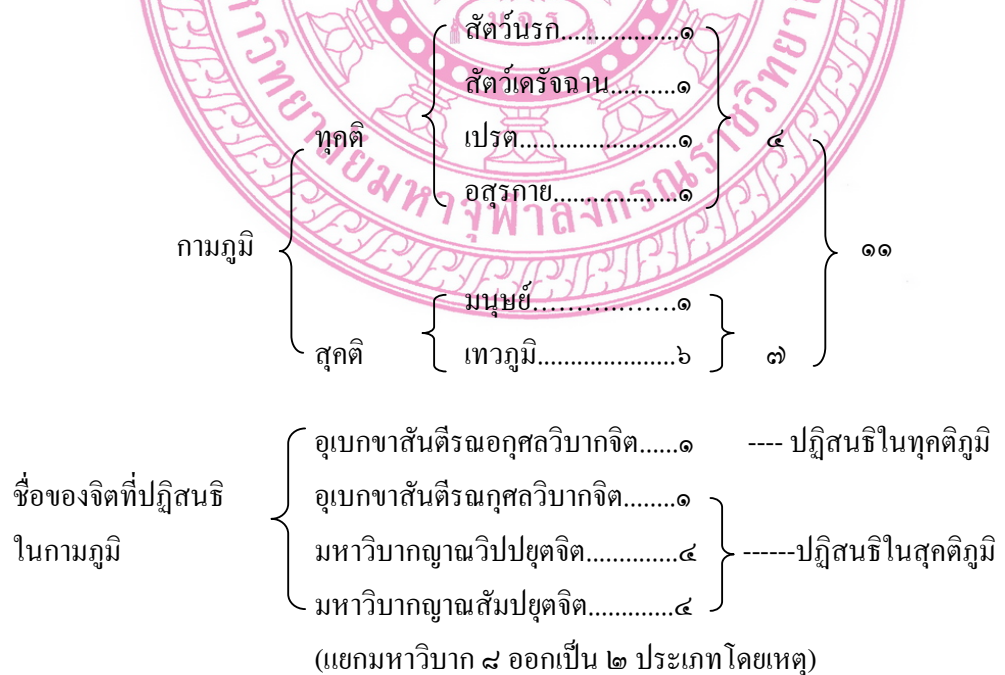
สัตว์นรก.................๑
สัตว์เดรัจฉาน..........๑
ทุคติ เปรต.......................๑ ๔
อสุรกาย..................๑

กามภูมิ ๑๑

มนุษย์.....................๑
สุคติ เทวภูมิ....................๖ ๗

ชื่อของจิตที่ปฏิสนธิในกามภูมิ

อุเบกขาสันตีรณอกุศลวิบากจิต......๑ ---- ปฏิสนธิในทุคติภูมิ
อุเบกขาสันตีรณกุศลวิบากจิต........๑
มหาวิบากญาณวิปปยุตจิต.............๔ ------ปฏิสนธิในสุคติภูมิ
มหาวิบากญาณสัมปยุตจิต............๔

(แยกมหาวิบาก ๘ ออกเป็น ๒ ประเภทโดยเหตุ)